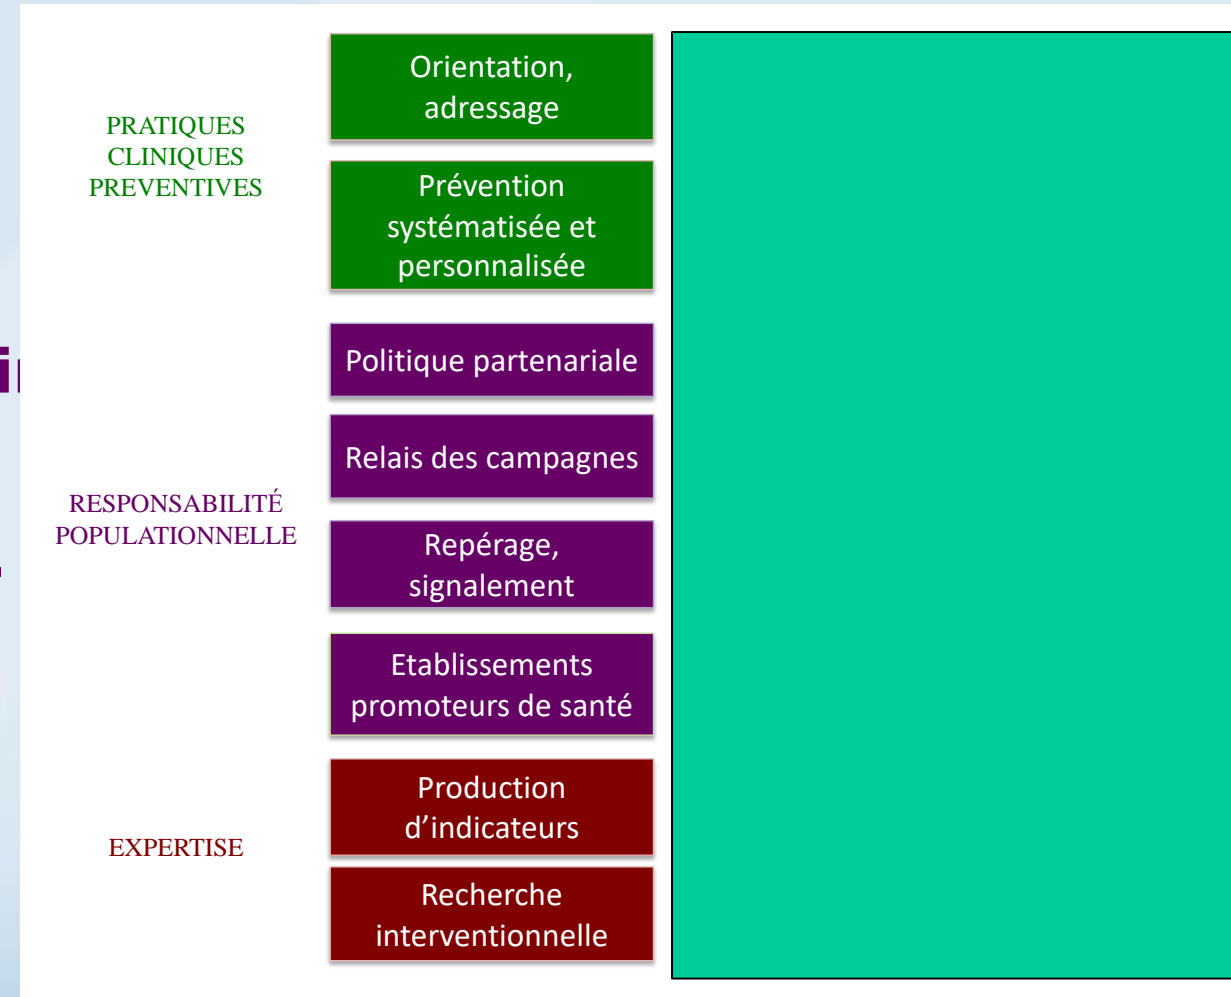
PRATIQUES CLINIQUES PREVENTIVES

Orientation, adressage

Prévention systématisée et personnalisée

RESPONSABILITÉ POPULATIONNELLE

Politique partenariale

Relais des campagnes

Repérage, signalement

Etablissements promoteurs de santé

EXPERTISE

Production d'indicateurs

Recherche interventionnelle